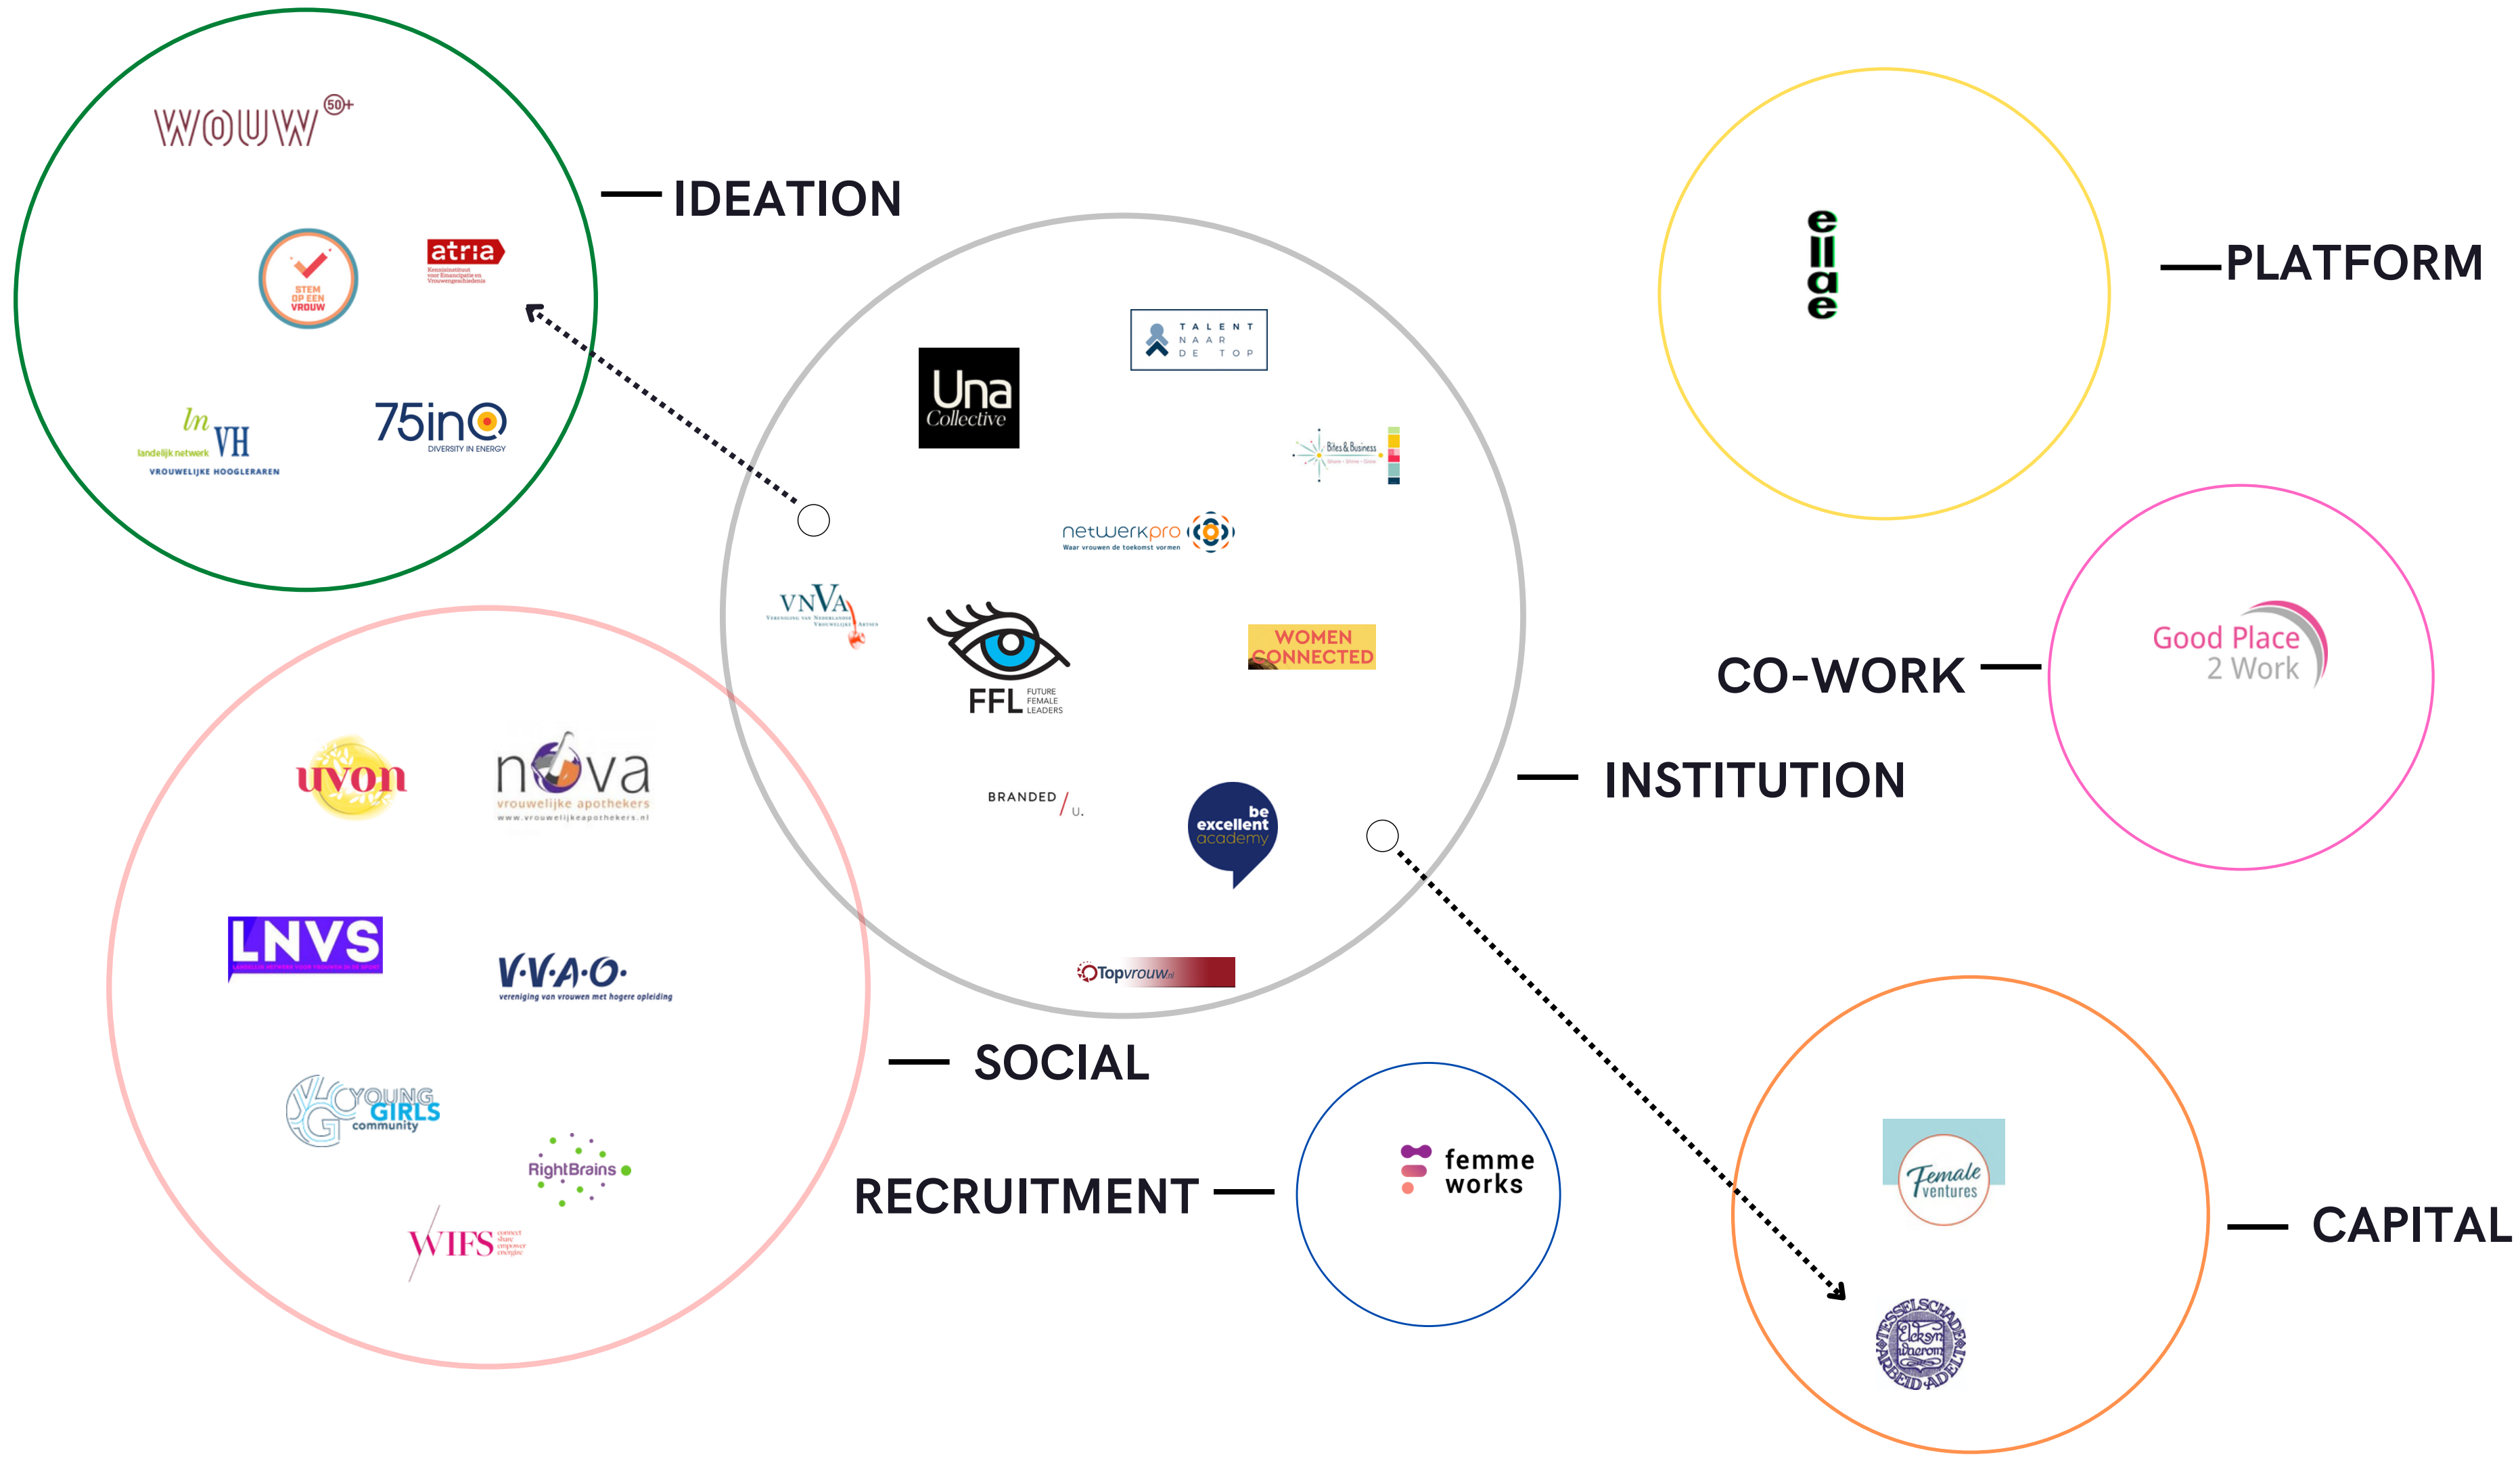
WOUW 50+

STEM OP EEN VROUW

atria
Kennisinstituut voor Emancipatie en Vrouwengeschiedenis

LnVH
landelijk netwerk
VROUWELIJKE HOOGLERAREN

75inQ
DIVERSITY IN ENERGY

— IDEATION

Una Collective

TALENT NAAR DE TOP

Bites & Business

netwerkpro
Waar vrouwen de toekomst vormen

VNVA
Vereniging van Nederlandse Vrouwelijke Artsen

FFL FUTURE FEMALE LEADERS

WOMEN CONNECTED

BRANDED / U.

be excellent academy

Topvrouw.nl

ellae

—PLATFORM

Good Place 2 Work

CO-WORK —

— INSTITUTION

uvon

nova
vrouwelijke apothekers
www.vrouwelijkeapothekers.nl

LNVS

V·V·A·O·
vereniging van vrouwen met hogere opleiding

YOUNG GIRLS community

RightBrains

WIFS
connect share empower energize

— SOCIAL

RECRUITMENT —

femme works

Female ventures

TESSELSCHADE ARBEID ADELT

— CAPITAL